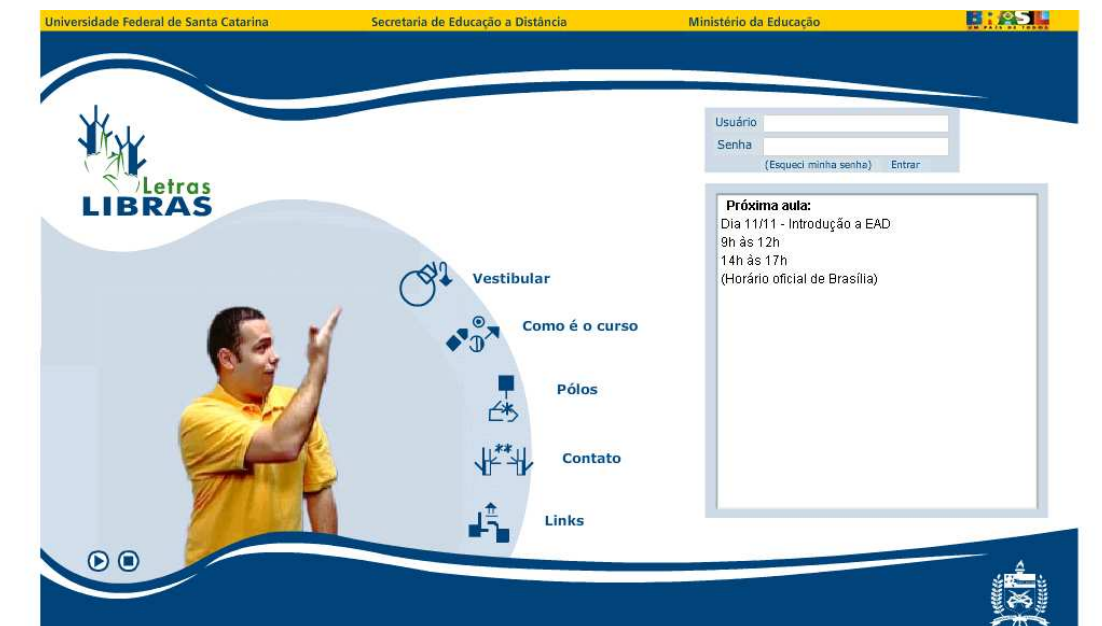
Universidade Federal de Santa Catarina Secretaria de Educação a Distância Ministério da Educação BRASIL UM PAÍS DE TODOS

Letras LIBRAS

Usuário
Senha
(Esqueci minha senha) Entrar

Próxima aula:
Dia 11/11 - Introdução a EAD
9h às 12h
14h às 17h
(Horário oficial de Brasília)

Vestibular
Como é o curso
Pólos
Contato
Links